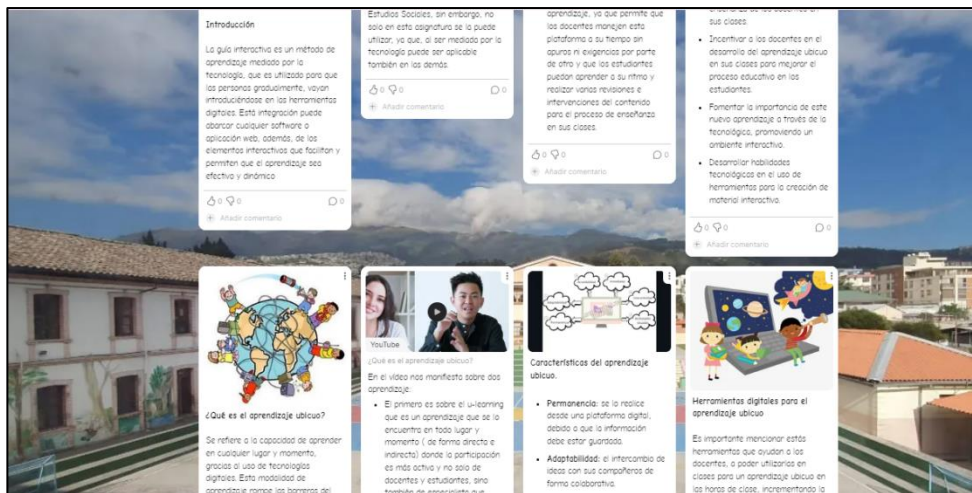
Introducción

La guía interactiva es un método de aprendizaje mediado por la tecnología, que es utilizado para que las personas gradualmente, vayan introduciéndose en las herramientas digitales. Está integración puede abarcar cualquier software o aplicación web, además, de los elementos interactivos que facilitan y permiten que el aprendizaje sea efectivo y dinámico

0 0 0

Añadir comentario

Estudios Sociales, sin embargo, no solo en esta asignatura se lo puede utilizar, ya que, al ser mediado por la tecnología puede ser aplicable también en los demás.

0 0 0

Añadir comentario

aprendizaje, ya que permite que los docentes manejen esta plataforma a su tiempo sin apuros ni exigencias por parte de otra y que los estudiantes puedan aprender a su ritmo y realizar varias revisiones e intervenciones del contenido para el proceso de enseñanza en sus clases.

0 0 0

Añadir comentario

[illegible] sus clases.

Incentivar a los docentes en el desarrollo del aprendizaje ubicuo en sus clases para mejorar el proceso educativo en los estudiantes.

Fomentar la importancia de este nuevo aprendizaje a través de la tecnológica, promoviendo un ambiente interactivo.

Desarrollar habilidades tecnológicas en el uso de herramientas para la creación de material interactivo.

0 0 0

Añadir comentario

¿Qué es el aprendizaje ubicuo?

Se refiere a la capacidad de aprender en cualquier lugar y momento, gracias al uso de tecnologías digitales. Esta modalidad de aprendizaje rompe las barreras del

YouTube

¿Qué es el aprendizaje ubicuo?

En el video nos manifiesta sobre dos aprendizaje:

El primero es sobre el u-learning que es un aprendizaje que se lo encuentra en todo lugar y momento ( de forma directo e indirecta) donde la participación es más activo y no solo de docentes y estudiantes, sino también de especialista que

Características del aprendizaje ubicuo.

Permanencia: se lo realice desde una plataforma digital, debido a que la información debe estar guardada.

Adaptabilidad: el intercambio de ideas con sus compañeros de forma colaborativa.

Herramientas digitales para el aprendizaje ubicuo

Es importante mencionar estás herramientas que ayudan a los docentes, a poder utilizarlas en clases para un aprendizaje ubicuo en las horas de clase, incrementando la